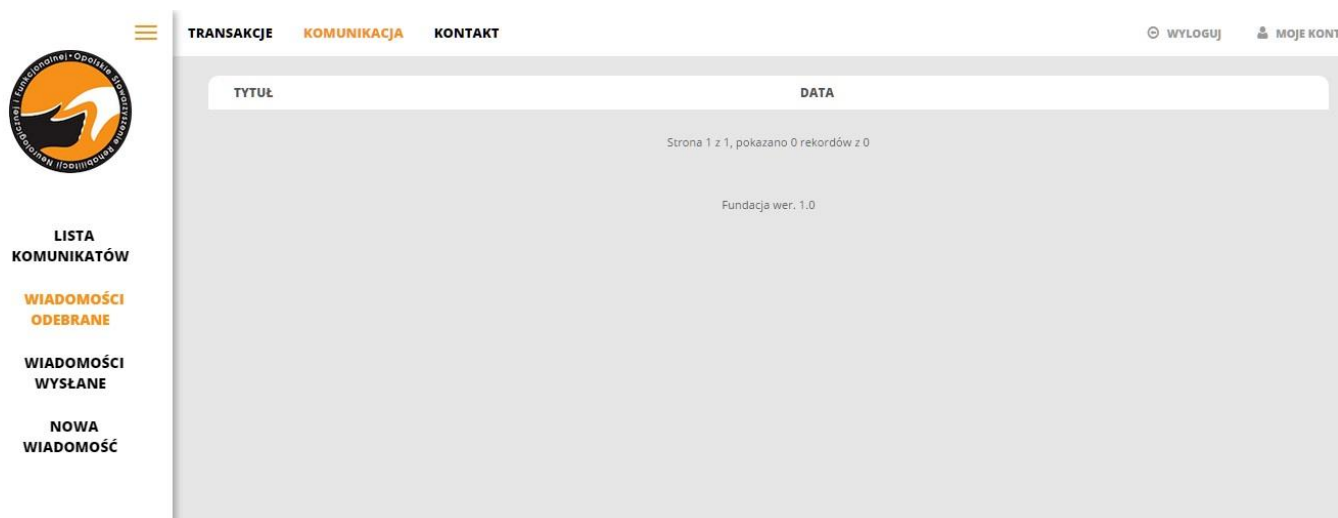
TRANSAKCJE KOMUNIKACJA KONTAKT

WYLOGUJ MOJE KONT

Opolskie Stowarzyszenie Rehabilitacji Neurologicznej i Funkcjonalnej

LISTA KOMUNIKATÓW

WIADOMOŚCI ODEBRANE

WIADOMOŚCI WYSŁANE

NOWA WIADOMOŚĆ

| TYTUŁ | DATA |
|---|---|

Strona 1 z 1, pokazano 0 rekordów z 0

Fundacja wer. 1.0